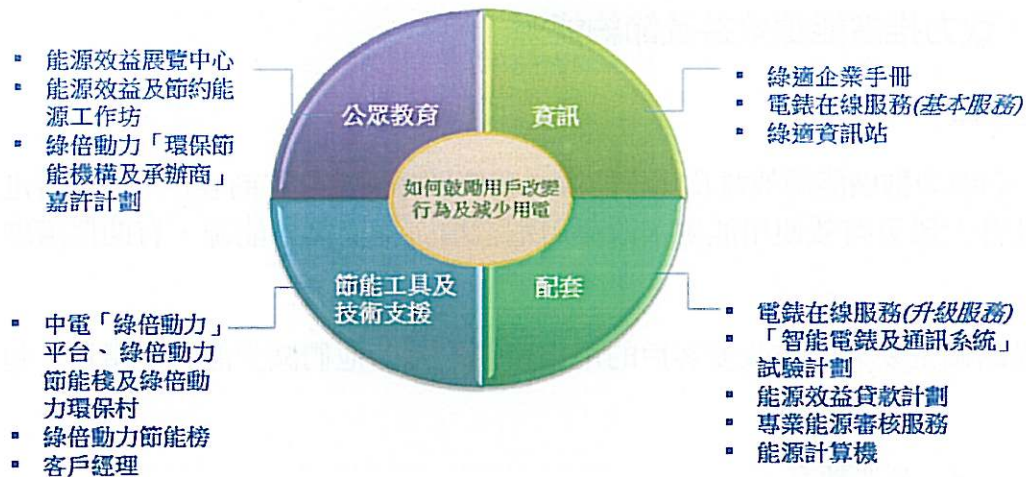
▪ 能源效益展覽中心
▪ 能源效益及節約能源工作坊
▪ 綠倍動力「環保節能機構及承辦商」嘉許計劃

公眾教育

資訊

▪ 綠適企業手冊
▪ 電錶在線服務(基本服務)
▪ 綠適資訊站

如何鼓勵用戶改變行為及減少用電

節能工具及技術支援

配套

▪ 中電「綠倍動力」平台、綠倍動力節能棧及綠倍動力環保村
▪ 綠倍動力節能榜
▪ 客戶經理

▪ 電錶在線服務(升級服務)
▪ 「智能電錶及通訊系統」試驗計劃
▪ 能源效益貸款計劃
▪ 專業能源審核服務
▪ 能源計算機